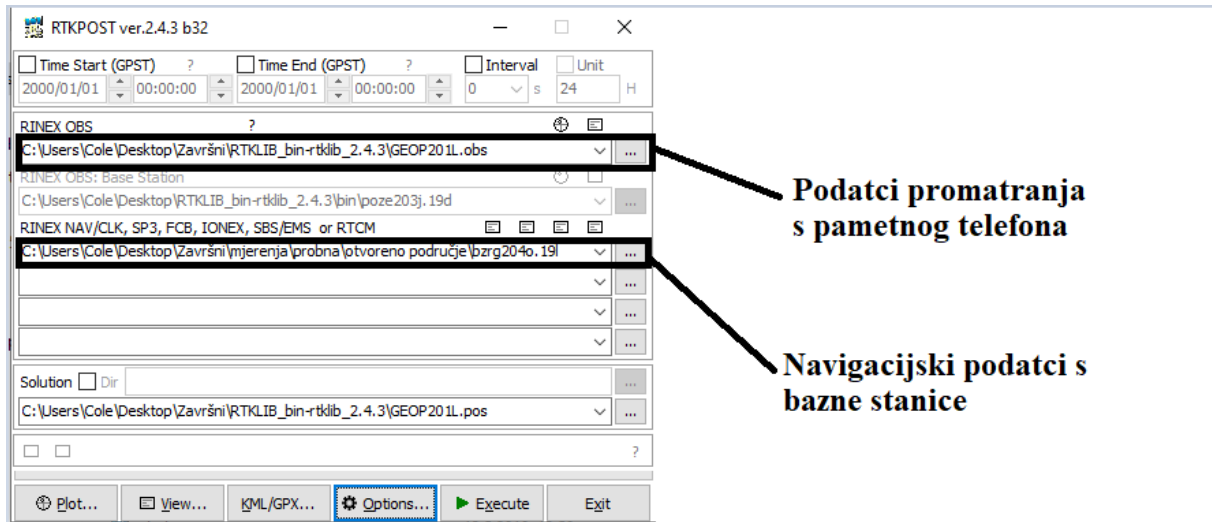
RTKPOST ver.2.4.3 b32

Time Start (GPST) ? Time End (GPST) ? Interval Unit
2000/01/01 00:00:00 2000/01/01 00:00:00 0 s 24 H

RINEX OBS ?
C:\Users\Cole\Desktop\Završni\RTKLIB_bin-rtklib_2.4.3\GEOP201L.obs ...
RINEX OBS: Base Station
C:\Users\Cole\Desktop\RTKLIB_bin-rtklib_2.4.3\bin\poze203j.19d ...
RINEX NAV/CLK, SP3, FCB, IONEX, SBS/EMS or RTCM
C:\Users\Cole\Desktop\Završni\mjerenja\probna\otvoreno područje\bzrg204o.19l ...
...
...
...

Solution Dir ...
C:\Users\Cole\Desktop\Završni\RTKLIB_bin-rtklib_2.4.3\GEOP201L.pos ...

?

Plot... View... KML/GPX... Options... Execute Exit

Podatci promatranja s pametnog telefona

Navigacijski podatci s bazne stanice